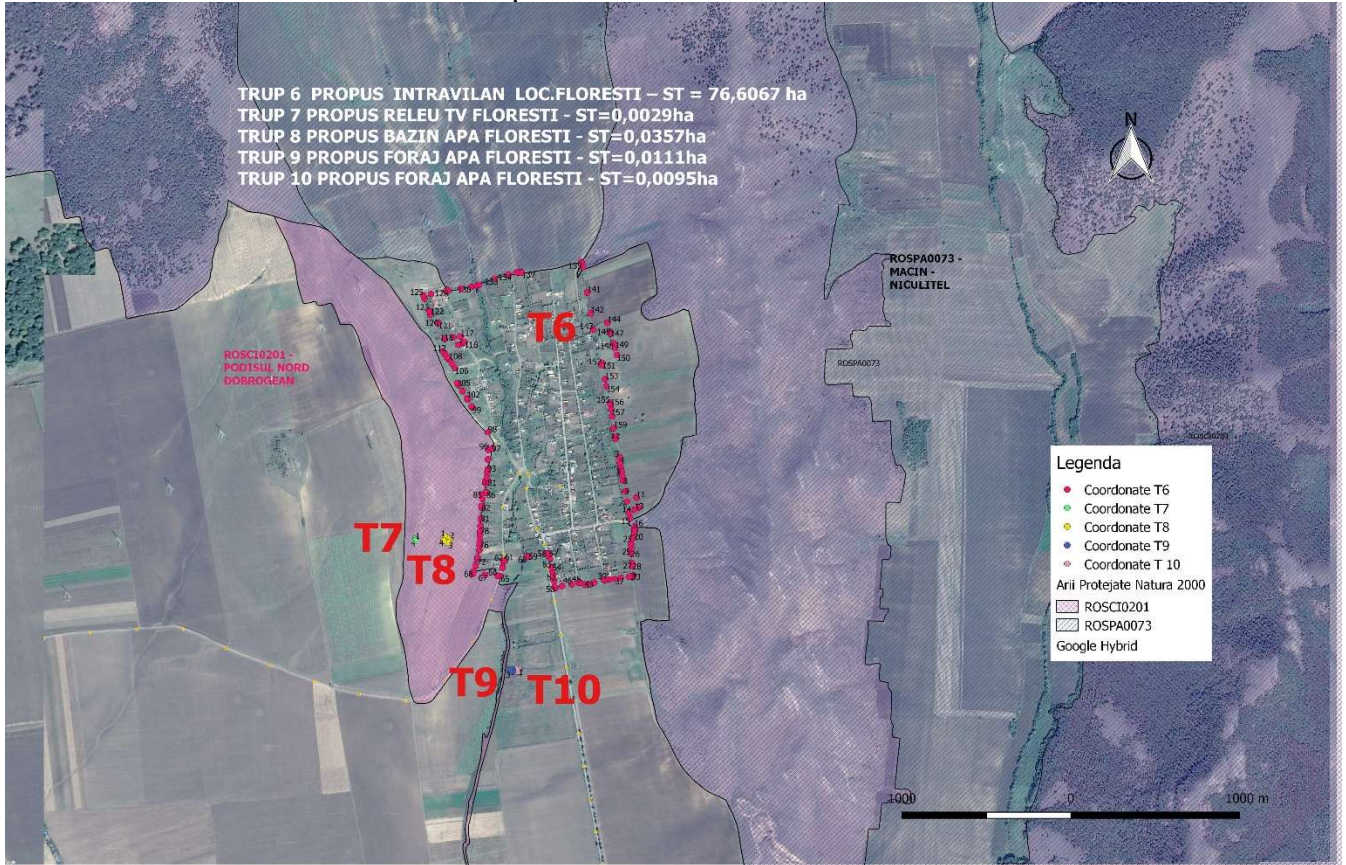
TRUP 6 PROPUS INTRAVILAN LOC.FLORESTI – ST = 76,6067 ha
TRUP 7 PROPUS RELEU TV FLORESTI - ST=0,0029ha
TRUP 8 PROPUS BAZIN APA FLORESTI - ST=0,0357ha
TRUP 9 PROPUS FORAJ APA FLORESTI - ST=0,0111ha
TRUP 10 PROPUS FORAJ APA FLORESTI - ST=0,0095ha

N

ROSPA0073 - MACIN - NICULITEL

ROSPA0073

ROSCI0201 - PODISUL NORD DOBROGEAN

ROSCI0201

T6

T7

T8

T9

T10

Legenda
Coordonate T6
Coordonate T7
Coordonate T8
Coordonate T9
Coordonate T 10
Arii Protejate Natura 2000
ROSCI0201
ROSPA0073
Google Hybrid

1000 0 1000 m